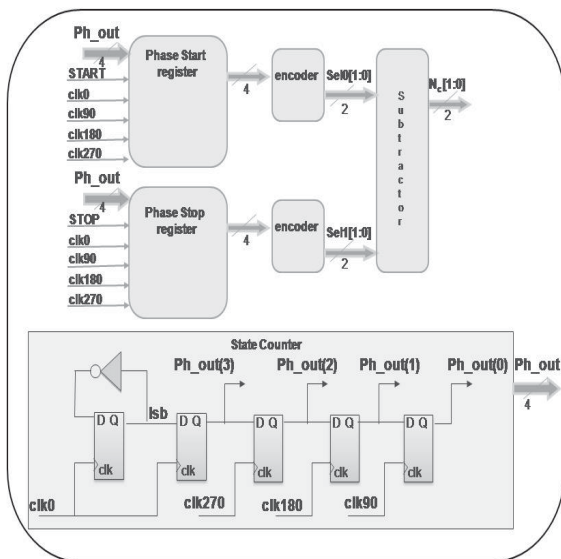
Ph_out
4
START
clk0
clk90
clk180
clk270
Phase Start register
4
encoder
Sel0[1:0]
2
S u b t r a c t o r
$N_c[1:0]$
2

Ph_out
4
STOP
clk0
clk90
clk180
clk270
Phase Stop register
4
encoder
Sel1[1:0]
2

State Counter
Ph_out(3)
Ph_out(2)
Ph_out(1)
Ph_out(0)
Ph_out
4
lsb
D Q
clk
D Q
clk
D Q
clk
D Q
clk
D Q
clk
clk0
clk270
clk180
clk90